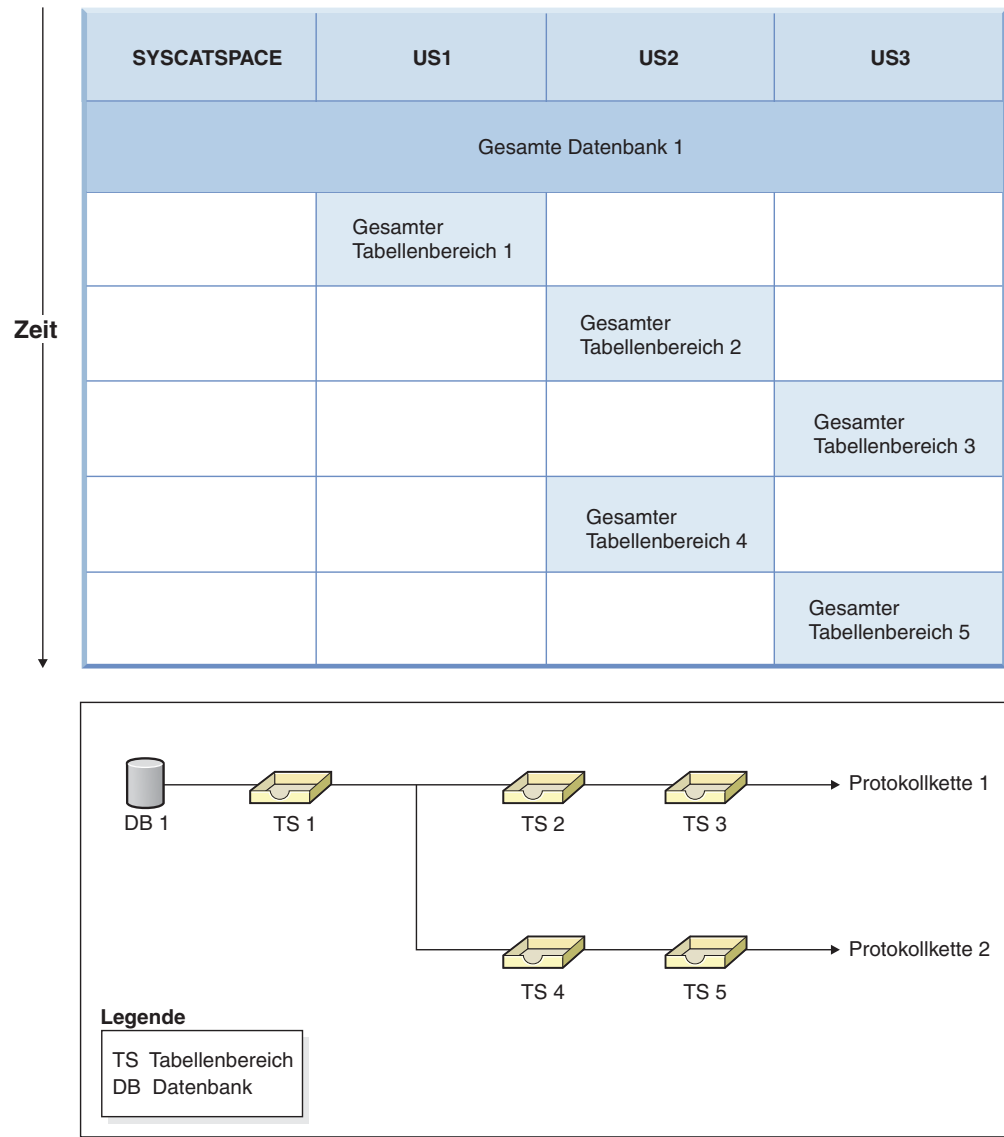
Zeit

| SYSCATSPACE | US1 | US2 | US3 |
|---|---|---|---|
| Gesamte Datenbank 1 | | | |
| | Gesamter Tabellenbereich 1 | | |
| | | Gesamter Tabellenbereich 2 | |
| | | | Gesamter Tabellenbereich 3 |
| | | Gesamter Tabellenbereich 4 | |
| | | | Gesamter Tabellenbereich 5 |

DB 1
TS 1
TS 2
TS 3
Protokollkette 1
TS 4
TS 5
Protokollkette 2

Legende
TS Tabellenbereich
DB Datenbank